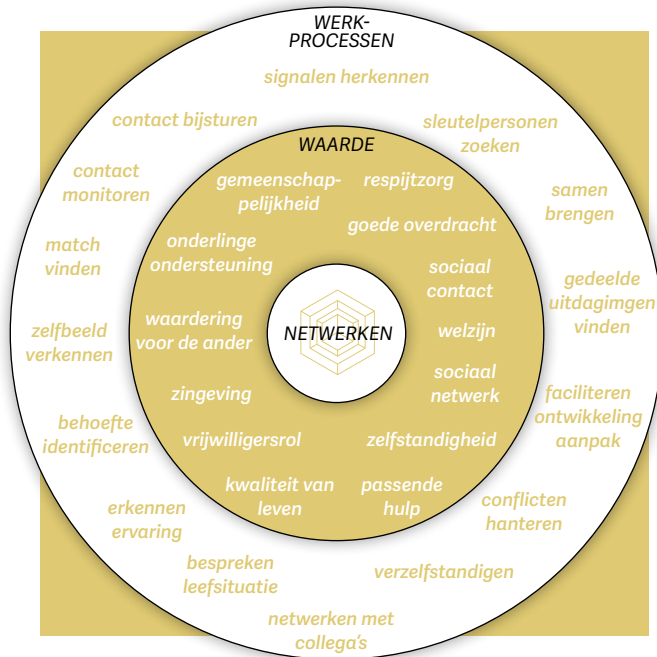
WERK-
PROCESSEN

signalen herkennen

sleutelpersonen zoeken

samen brengen

gedeelde uitdagimgen vinden

faciliteren ontwikkeling aanpak

conflicten hanteren

verzelfstandigen

netwerken met collega's

bespreken leefsituatie

erkennen ervaring

behoefte identificeren

zelfbeeld verkennen

match vinden

contact monitoren

contact bijsturen

WAARDE

gemeenschappelijkheid

respijtzorg

goede overdracht

sociaal contact

welzijn

sociaal netwerk

zelfstandigheid

passende hulp

kwaliteit van leven

vrijwilligersrol

zingeving

waardering voor de ander

onderlinge ondersteuning

NETWERKEN